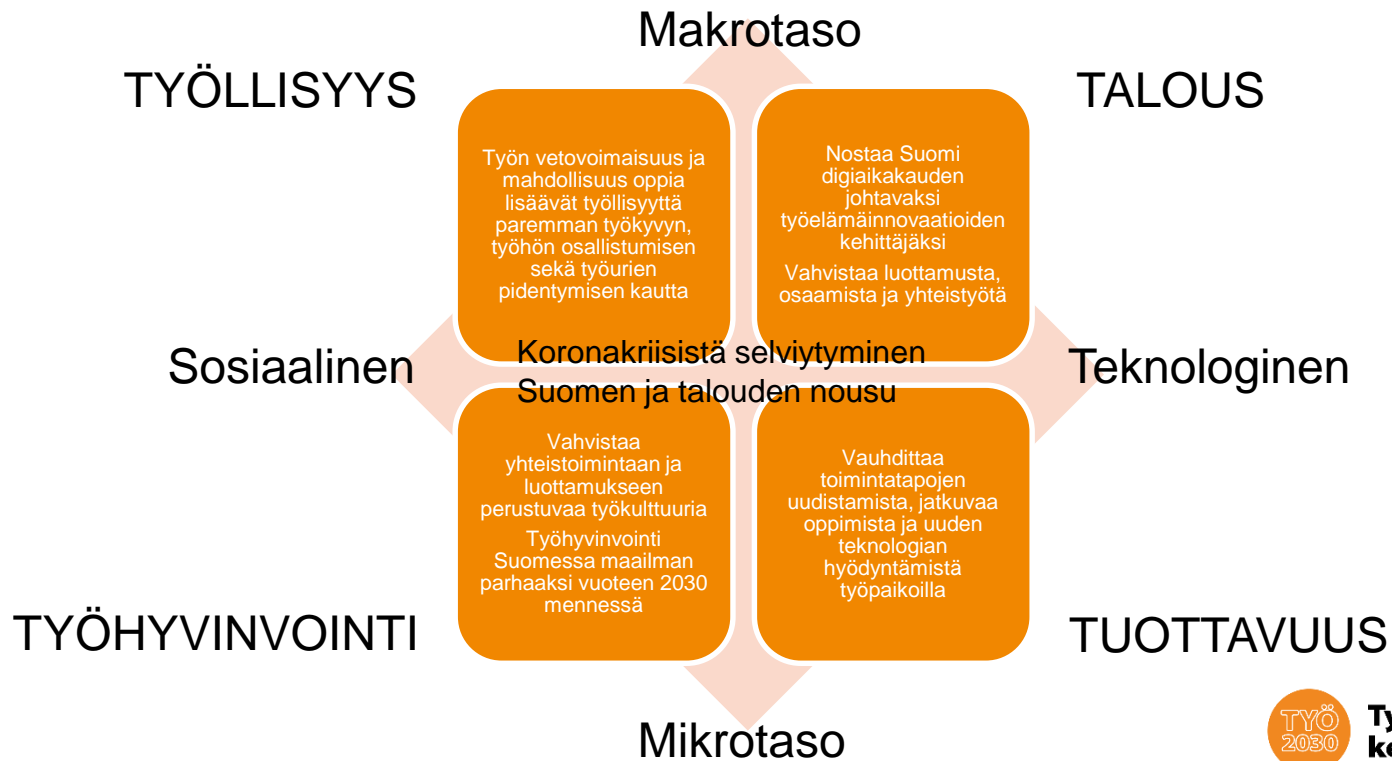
Makrotaso

TYÖLLISYYS

TALOUS

Työn vetovoimaisuus ja mahdollisuus oppia lisäävät työllisyyttä paremman työkyvyn, työhön osallistumisen sekä työurien pidentymisen kautta

Nostaa Suomi digiaikakauden johtavaksi työelämäinnovaatioiden kehittäjäksi

Vahvistaa luottamusta, osaamista ja yhteistyötä

Sosiaalinen

Koronakriisistä selviytyminen
Suomen ja talouden nousu

Teknologinen

Vahvistaa yhteistoimintaan ja luottamukseen perustuvaa työkulttuuria

Työhyvinvointi Suomessa maailman parhaaksi vuoteen 2030 mennessä

Vauhdittaa toimintatapojen uudistamista, jatkuvaa oppimista ja uuden teknologian hyödyntämistä työpaikoilla

TYÖHYVINVOINTI

TUOTTAVUUS

Mikrotaso

TYÖ 2030

Ty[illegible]
ke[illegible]